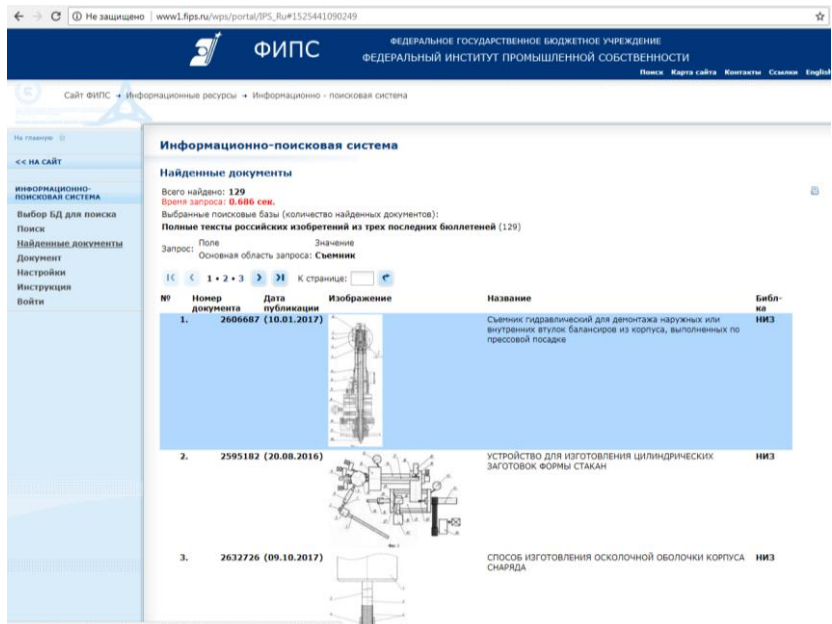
Не защищено | www1.fips.ru/wps/portal/IPS_Ru#1525441090249

ФИПС

ФЕДЕРАЛЬНОЕ ГОСУДАРСТВЕННОЕ БЮДЖЕТНОЕ УЧРЕЖДЕНИЕ
ФЕДЕРАЛЬНЫЙ ИНСТИТУТ ПРОМЫШЛЕННОЙ СОБСТВЕННОСТИ

Поиск Карта сайта Контакты Ссылки English

Сайт ФИПС → Информационные ресурсы → Информационно - поисковая система

На главную

<< НА САЙТ

ИНФОРМАЦИОННО-ПОИСКОВАЯ СИСТЕМА

Выбор БД для поиска
Поиск
Найденные документы
Документ
Настройки
Инструкция
Войти

Информационно-поисковая система

Найденные документы

Всего найдено: 129
Время запроса: 0.686 сек.
Выбранные поисковые базы (количество найденных документов):
Полные тексты российских изобретений из трех последних бюллетеней (129)

Запрос: Поле Значение
Основная область запроса: Съемник

1 • 2 • 3 К странице:

| № | Номер документа | Дата публикации | Изображение | Название | Библ-ка |
|---|---|---|---|---|---|
| 1. | 2606687 | (10.01.2017) | | Съемник гидравлический для демонтажа наружных или внутренних втулок балансиров из корпуса, выполненных по прессовой посадке | НИЗ |
| 2. | 2595182 | (20.08.2016) | | УСТРОЙСТВО ДЛЯ ИЗГОТОВЛЕНИЯ ЦИЛИНДРИЧЕСКИХ ЗАГОТОВОК ФОРМЫ СТАКАН | НИЗ |
| 3. | 2632726 | (09.10.2017) | | СПОСОБ ИЗГОТОВЛЕНИЯ ОСКОЛОЧНОЙ ОБОЛОЧКИ КОРПУСА СНАРЯДА | НИЗ |